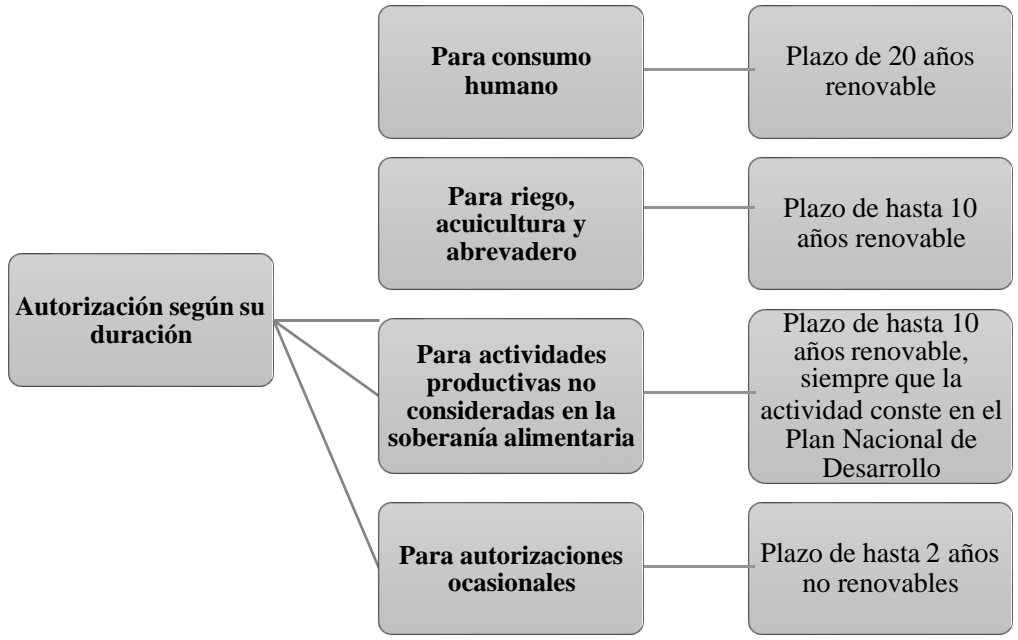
Autorización según su duración

Para consumo humano

Plazo de 20 años renovable

Para riego, acuicultura y abrevadero

Plazo de hasta 10 años renovable

Para actividades productivas no consideradas en la soberanía alimentaria

Plazo de hasta 10 años renovable, siempre que la actividad conste en el Plan Nacional de Desarrollo

Para autorizaciones ocasionales

Plazo de hasta 2 años no renovables